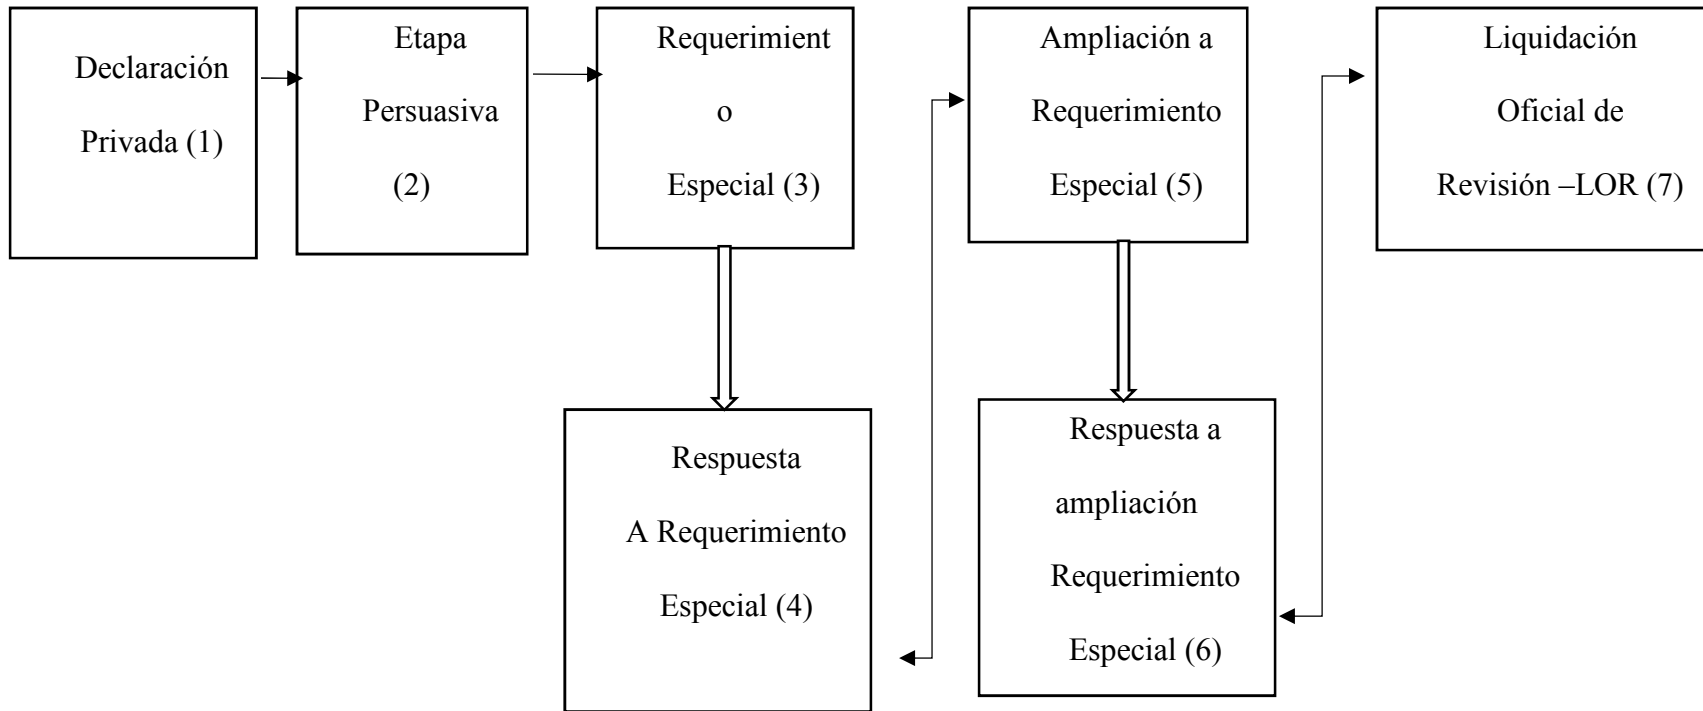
Declaración Privada (1)

Etapa Persuasiva (2)

Requerimient o Especial (3)

Respuesta A Requerimiento Especial (4)

Ampliación a Requerimiento Especial (5)

Respuesta a ampliación Requerimiento Especial (6)

Liquidación Oficial de Revisión –LOR (7)